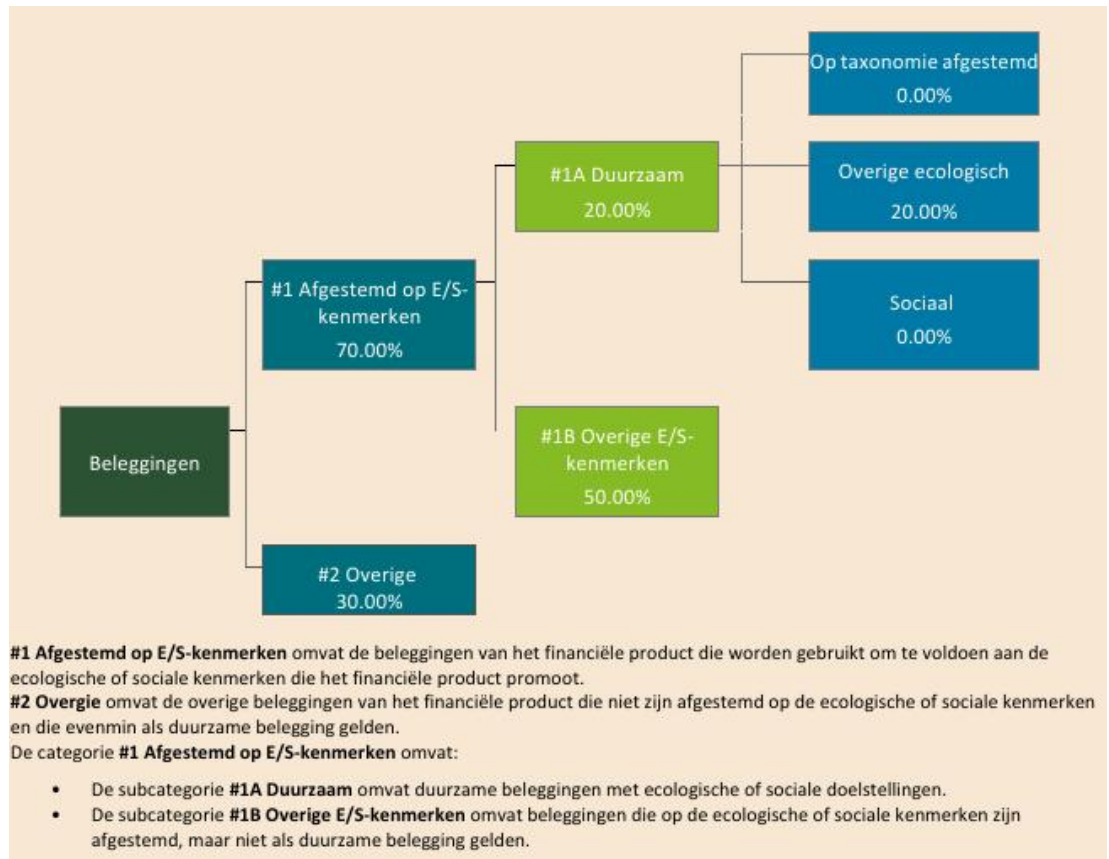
Op taxonomie afgestemd
0.00%

#1A Duurzaam
20.00%

Overige ecologisch
20.00%

#1 Afgestemd op E/S-kenmerken
70.00%

Sociaal
0.00%

Beleggingen

#1B Overige E/S-kenmerken
50.00%

#2 Overige
30.00%

**#1 Afgestemd op E/S-kenmerken** omvat de beleggingen van het financiële product die worden gebruikt om te voldoen aan de ecologische of sociale kenmerken die het financiële product promoot.
**#2 Overgie** omvat de overige beleggingen van het financiële product die niet zijn afgestemd op de ecologische of sociale kenmerken en die evenmin als duurzame belegging gelden.
De categorie **#1 Afgestemd op E/S-kenmerken** omvat:

- De subcategorie **#1A Duurzaam** omvat duurzame beleggingen met ecologische of sociale doelstellingen.
- De subcategorie **#1B Overige E/S-kenmerken** omvat beleggingen die op de ecologische of sociale kenmerken zijn afgestemd, maar niet als duurzame belegging gelden.